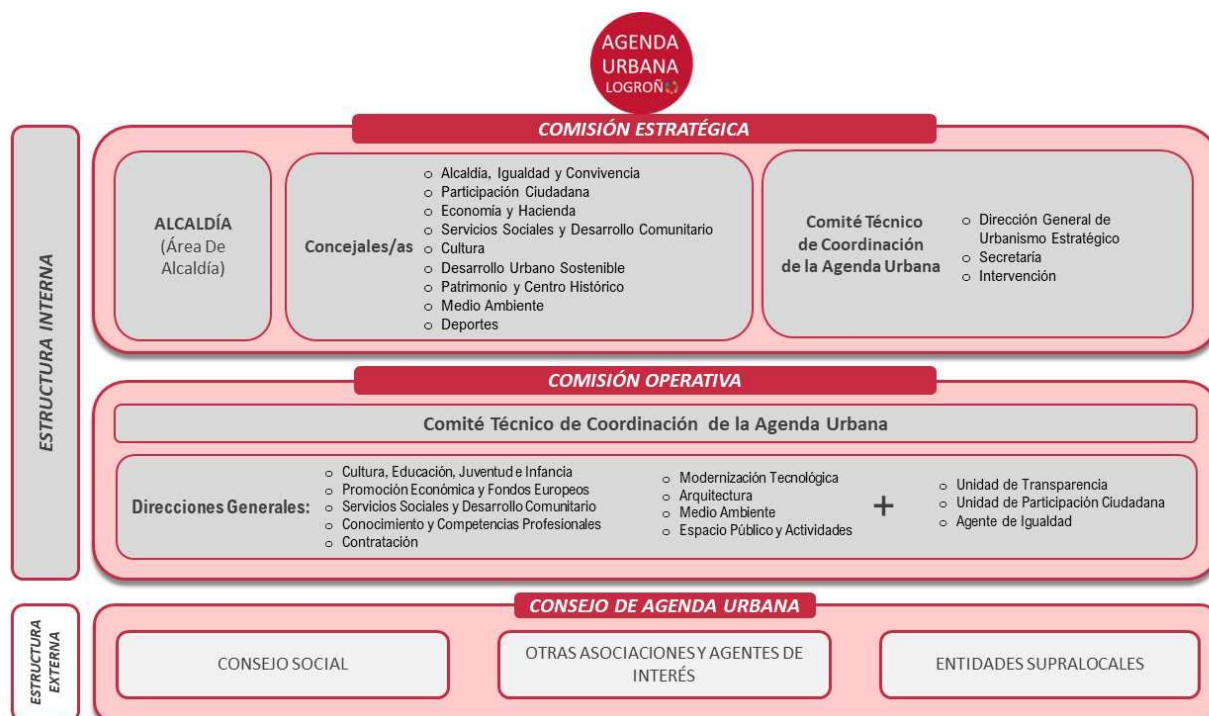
AGENDA URBANA LOGROÑO

ESTRUCTURA INTERNA

COMISIÓN ESTRATÉGICA

ALCALDÍA (Área De Alcaldía)

Concejales/as
- Alcaldía, Igualdad y Convivencia
- Participación Ciudadana
- Economía y Hacienda
- Servicios Sociales y Desarrollo Comunitario
- Cultura
- Desarrollo Urbano Sostenible
- Patrimonio y Centro Histórico
- Medio Ambiente
- Deportes

Comité Técnico de Coordinación de la Agenda Urbana
- Dirección General de Urbanismo Estratégico
- Secretaría
- Intervención

COMISIÓN OPERATIVA

Comité Técnico de Coordinación de la Agenda Urbana

Direcciones Generales:
- Cultura, Educación, Juventud e Infancia
- Promoción Económica y Fondos Europeos
- Servicios Sociales y Desarrollo Comunitario
- Conocimiento y Competencias Profesionales
- Contratación
- Modernización Tecnológica
- Arquitectura
- Medio Ambiente
- Espacio Público y Actividades

+
- Unidad de Transparencia
- Unidad de Participación Ciudadana
- Agente de Igualdad

ESTRUCTURA EXTERNA

CONSEJO DE AGENDA URBANA

CONSEJO SOCIAL

OTRAS ASOCIACIONES Y AGENTES DE INTERÉS

ENTIDADES SUPRALOCALES